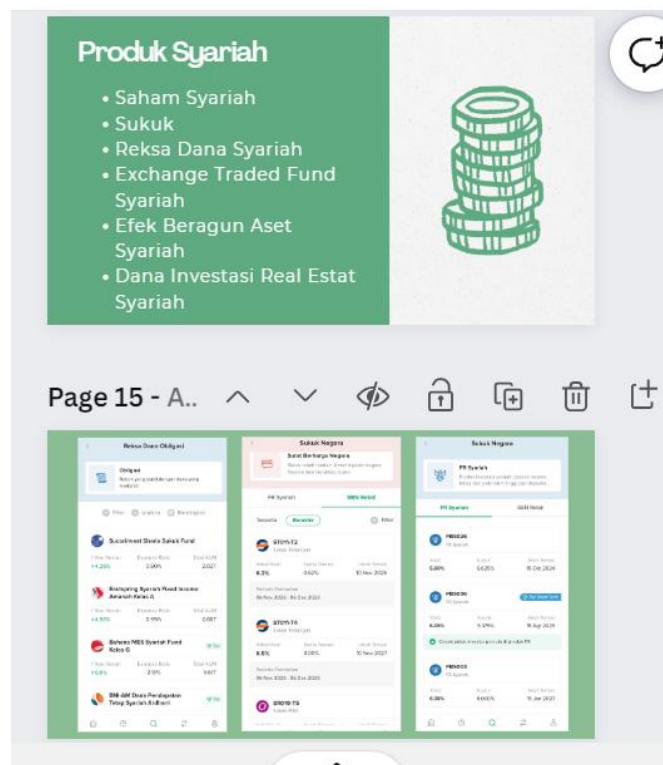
Produk Syariah

• Saham Syariah
• Sukuk
• Reksa Dana Syariah
• Exchange Traded Fund Syariah
• Efek Beragun Aset Syariah
• Dana Investasi Real Estat Syariah

Page 15 - A..

Reksa Dana Obligasi
Obligasi
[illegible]
Sucorinvest Sharia Sukuk Fund
+4.28%
3.00%
2.021
Batavia Syariah Fixed Income Amanah Kelas A
+4.55%
3.19%
0.687
Schroder MIES Syariah Fund Kelas G
+5.8%
2.10%
9.877
BNI-AM Dana Pendapatan Tetap Syariah Ardhani

Sukuk Negara
Surat Berharga Negara
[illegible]
PR Syariah
SBN Ritel
Semua
Berjalan
Filter
ST011-T2
6.3%
0.62%
10 Nov 2025
ST011-T4
6.5%
0.00%
10 Nov 2027
ST010-T3

Sukuk Negara
PR Syariah
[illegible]
PR Syariah
SBN Ritel
PBS036
6.06%
0.625%
15 Okt 2024
PBS036
6.38%
6.379%
15 Agu 2025
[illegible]
PBS003
6.38%
6.000%
15 Jan 2027